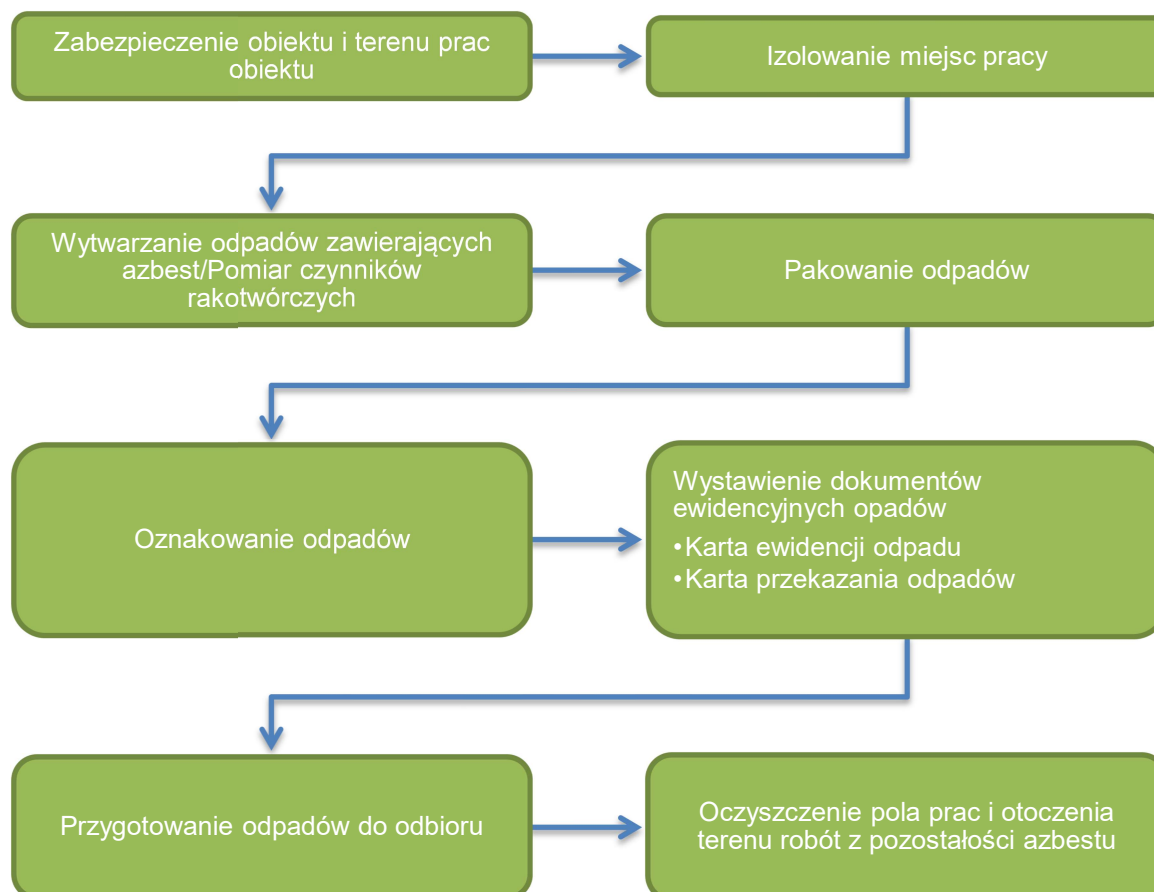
Zabezpieczenie obiektu i terenu prac obiektu

Izolowanie miejsc pracy

Wytwarzanie odpadów zawierających azbest/Pomiar czynników rakotwórczych

Pakowanie odpadów

Oznakowanie odpadów

Wystawienie dokumentów ewidencyjnych opadów
•Karta ewidencji odpadu
•Karta przekazania odpadów

Przygotowanie odpadów do odbioru

Oczyszczenie pola prac i otoczenia terenu robót z pozostałości azbestu